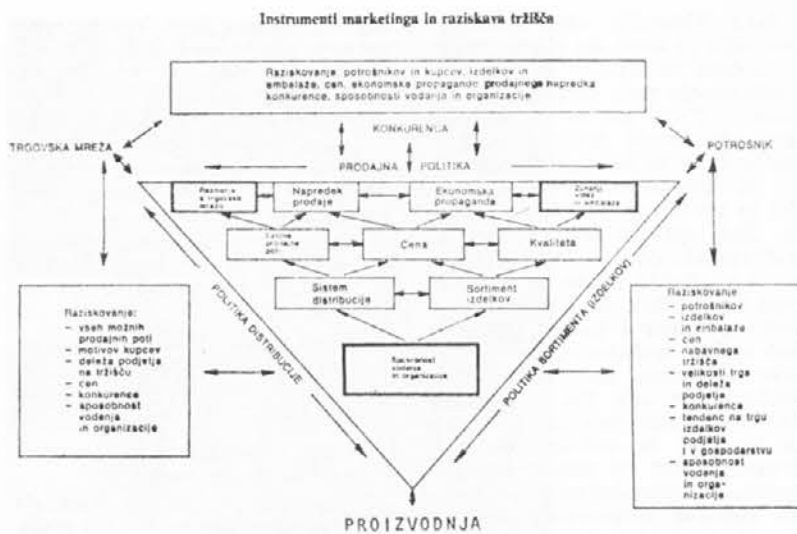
Instrumenti marketinga in raziskava tržišča

Raziskovanje, potrošnikov in kupcev, izdelkov in embalaže, cen, ekonomske propagande prodajnega napredka konkurence, sposobnosti vodenja in organizacije

KONKURENCA

TRGOVSKA MREŽA

POTROŠNIK

PRODAJNA POLITIKA

Razmerje s trgovsko mrežo

Napredek prodaje

Ekonomska propaganda

Zunanji videz in embalaža

Izbira prodajne poti

Cena

Kvaliteta

Sistem distribucije

Sortiment izdelkov

Sposobnost vodenja in organizacije

POLITIKA DISTRIBUCIJE

POLITIKA SORTIMENTA (IZDELKOV)

Raziskovanje:
- vseh možnih prodajnih poti
- motivov kupcev
- deleža podjetja na tržišču
- cen
- konkurence
- sposobnost vodenja in organizacije

Raziskovanje
- potrošnikov
- izdelkov in embalaže
- cen
- nabavnega tržišča
- velikosti trga in deleža podjetja
- konkurence
- tendenc na trgu izdelkov podjetja i v gospodarstvu
- sposobnost vodenja in organizacije

PROIZVODNJA